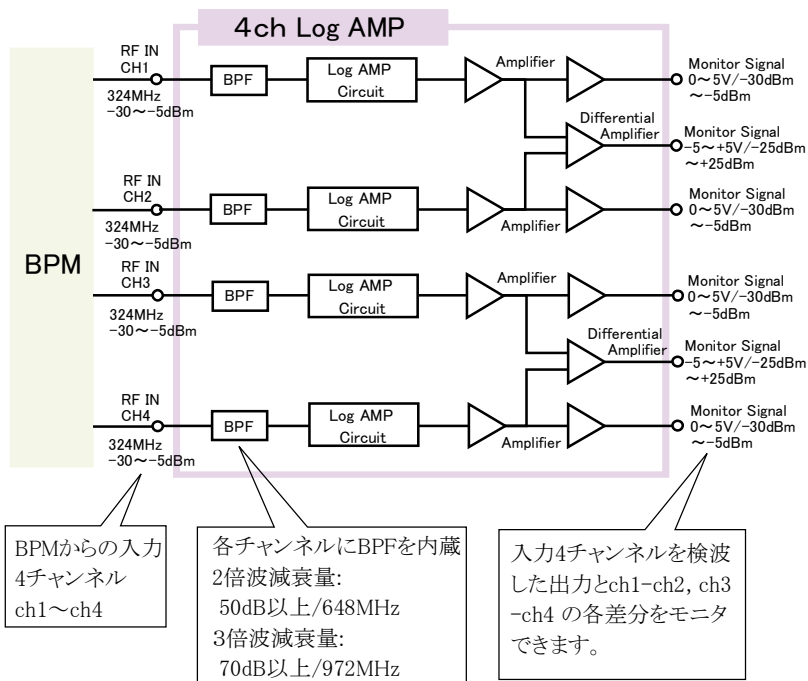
4ch Log AMP

BPM

RF IN
CH1
324MHz
−30〜−5dBm

BPF

Log AMP
Circuit

Amplifier

Monitor Signal
0〜5V/−30dBm
〜−5dBm

Differential
Amplifier

Monitor Signal
−5〜+5V/−25dBm
〜+25dBm

RF IN
CH2
324MHz
−30〜−5dBm

BPF

Log AMP
Circuit

Amplifier

Monitor Signal
0〜5V/−30dBm
〜−5dBm

RF IN
CH3
324MHz
−30〜−5dBm

BPF

Log AMP
Circuit

Amplifier

Monitor Signal
0〜5V/−30dBm
〜−5dBm

Differential
Amplifier

Monitor Signal
−5〜+5V/−25dBm
〜+25dBm

RF IN
CH4
324MHz
−30〜−5dBm

BPF

Log AMP
Circuit

Amplifier

Monitor Signal
0〜5V/−30dBm
〜−5dBm

BPMからの入力
4チャンネル
ch1〜ch4

各チャンネルにBPFを内蔵
2倍波減衰量:
50dB以上/648MHz
3倍波減衰量:
70dB以上/972MHz

入力4チャンネルを検波した出力とch1-ch2, ch3-ch4 の各差分をモニタできます。